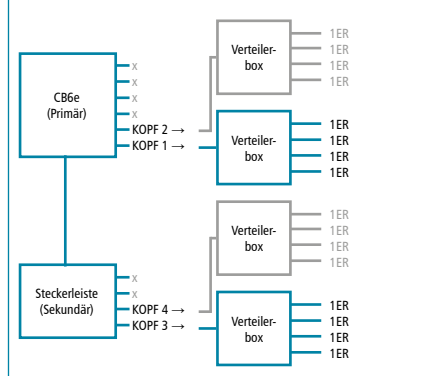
CB6e
(Primär)

x
x
x
x
KOPF 2 →
KOPF 1 →

Verteilerbox

1ER
1ER
1ER
1ER

Verteilerbox

1ER
1ER
1ER
1ER

Steckerleiste
(Sekundär)

x
x
KOPF 4 →
KOPF 3 →

Verteilerbox

1ER
1ER
1ER
1ER

Verteilerbox

1ER
1ER
1ER
1ER